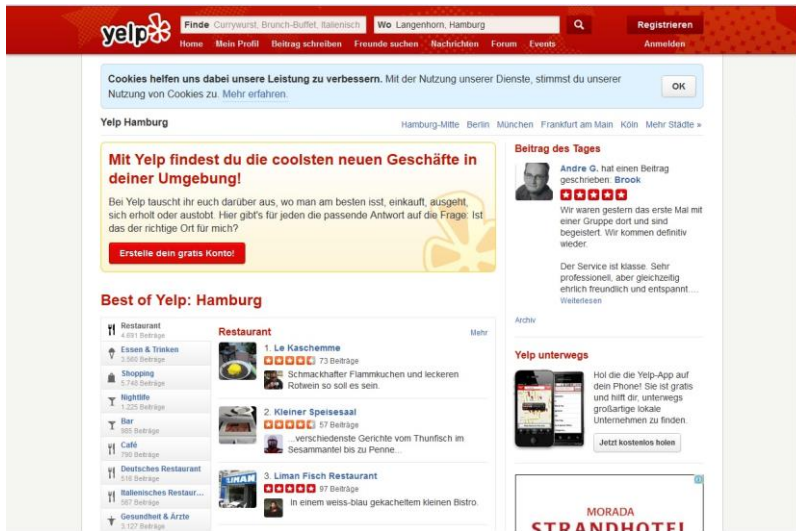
yelp

Finde Currywurst, Brunch-Buffet, Italienisch

Wo Langenhorn, Hamburg

Registrieren

Home Mein Profil Beitrag schreiben Freunde suchen Nachrichten Forum Events

Anmelden

Cookies helfen uns dabei unsere Leistung zu verbessern. Mit der Nutzung unserer Dienste, stimmst du unserer Nutzung von Cookies zu. Mehr erfahren.

OK

Yelp Hamburg

Hamburg-Mitte Berlin München Frankfurt am Main Köln Mehr Städte »

Mit Yelp findest du die coolsten neuen Geschäfte in deiner Umgebung!

Bei Yelp tauscht ihr euch darüber aus, wo man am besten isst, einkauft, ausgeht, sich erholt oder austobt. Hier gibt's für jeden die passende Antwort auf die Frage: Ist das der richtige Ort für mich?

Erstelle dein gratis Konto!

Beitrag des Tages

Andre G. hat einen Beitrag geschrieben: Brook

Wir waren gestern das erste Mal mit einer Gruppe dort und sind begeistert. Wir kommen definitiv wieder.

Der Service ist klasse. Sehr professionell, aber gleichzeitig ehrlich freundlich und entspannt....

Weiterlesen

Archiv

Best of Yelp: Hamburg

Restaurant 4.691 Beiträge

Essen & Trinken 3.560 Beiträge

Shopping 5.748 Beiträge

Nightlife 1.225 Beiträge

Bar 985 Beiträge

Café 780 Beiträge

Deutsches Restaurant 516 Beiträge

Italienisches Restaur... 567 Beiträge

Gesundheit & Ärzte 3.127 Beiträge

Restaurant

Mehr

1. Le Kaschemme

73 Beiträge

Schmackhafter Flammkuchen und leckeren Rotwein so soll es sein.

2. Kleiner Speisesaal

57 Beiträge

...verschiedenste Gerichte vom Thunfisch im Sesammantel bis zu Penne...

3. Liman Fisch Restaurant

97 Beiträge

In einem weiss-blau gekacheltem kleinen Bistro.

Yelp unterwegs

Hol dir die Yelp-App auf dein Phone! Sie ist gratis und hilft dir, unterwegs großartige lokale Unternehmen zu finden.

Jetzt kostenlos holen

MORADA

STRANDHOTEL